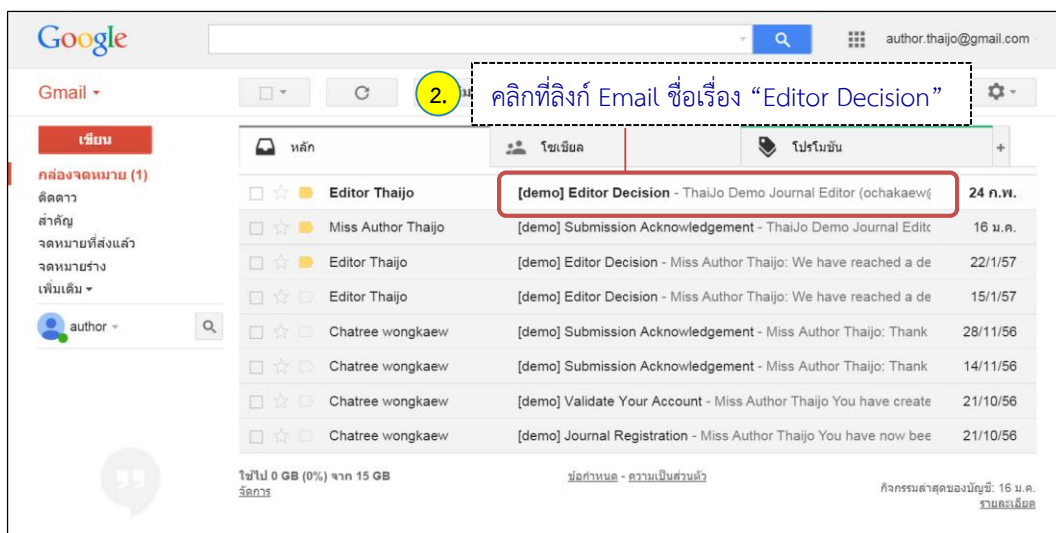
Google

author.thaijo@gmail.com

Gmail ▾

2. คลิกที่ลิงก์ Email ชื่อเรื่อง “Editor Decision”

เขียน

กล่องจดหมาย (1)
ติดดาว
สำคัญ
จดหมายที่ส่งแล้ว
จดหมายร่าง
เพิ่มเติม ▾

author ▾

หลัก | โซเชียล | โปรโมชัน | +

| | | | |
|---|---|---|---|
| ☐ ☆ | Editor Thaijo | [demo] Editor Decision - ThaiJo Demo Journal Editor (ochakaew( | 24 ก.พ. |
| ☐ ☆ | Miss Author Thaijo | [demo] Submission Acknowledgement - ThaiJo Demo Journal Editc | 16 ม.ค. |
| ☐ ☆ | Editor Thaijo | [demo] Editor Decision - Miss Author Thaijo: We have reached a de | 22/1/57 |
| ☐ ☆ | Editor Thaijo | [demo] Editor Decision - Miss Author Thaijo: We have reached a de | 15/1/57 |
| ☐ ☆ | Chatree wongkaew | [demo] Submission Acknowledgement - Miss Author Thaijo: Thank | 28/11/56 |
| ☐ ☆ | Chatree wongkaew | [demo] Submission Acknowledgement - Miss Author Thaijo: Thank | 14/11/56 |
| ☐ ☆ | Chatree wongkaew | [demo] Validate Your Account - Miss Author Thaijo You have create | 21/10/56 |
| ☐ ☆ | Chatree wongkaew | [demo] Journal Registration - Miss Author Thaijo You have now bee | 21/10/56 |

ใช้ไป 0 GB (0%) จาก 15 GB
จัดการ

ข้อกำหนด - ความเป็นส่วนตัว

กิจกรรมล่าสุดของบัญชี: 16 ม.ค.
รายละเอียด